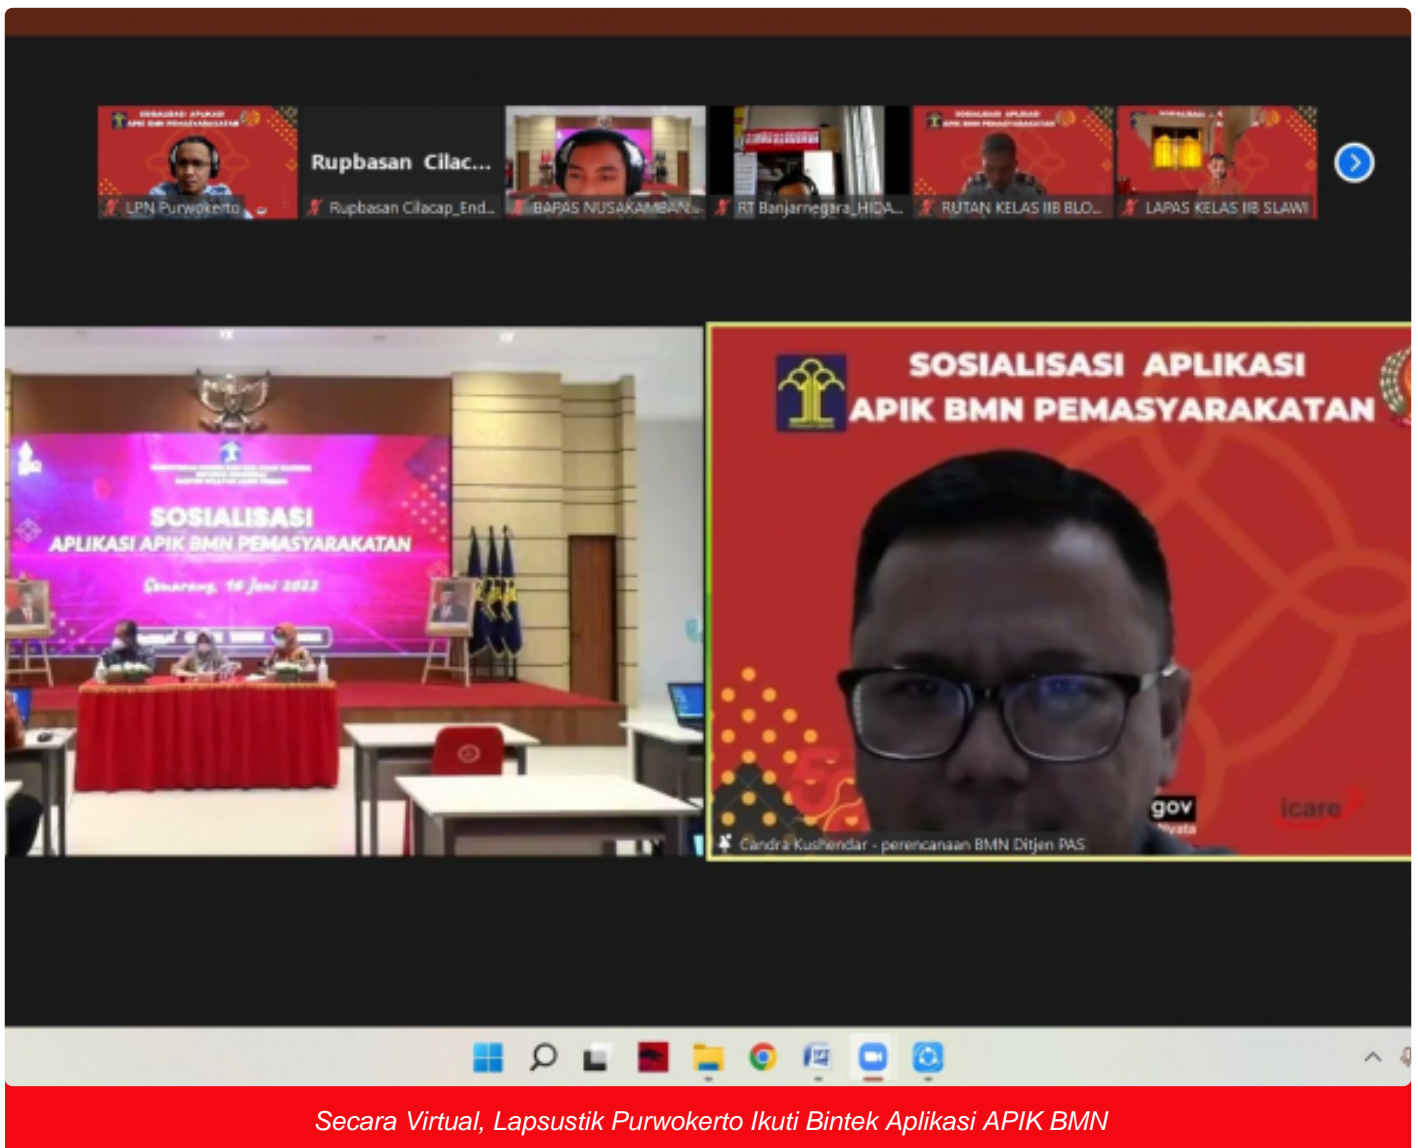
LPN Purwokerto

Rupbasan Cilac...
Rupbasan Cilacap_End...

BAPAS NUSAKAMBAN...

RT Banjarnegara_HIDA...

RUTAN KELAS IIB BLO...

LAPAS KELAS IIB SLAWI

SOSIALISASI
APLIKASI APIK BMN PEMASYARAKATAN
Semarang, 16 Juni 2022

SOSIALISASI APLIKASI
APIK BMN PEMASYARAKATAN

gov

icare

Candra Kushendar - perencanaan BMN Ditjen PAS

Secara Virtual, Lapsustik Purwokerto Ikuti Bintek Aplikasi APIK BMN